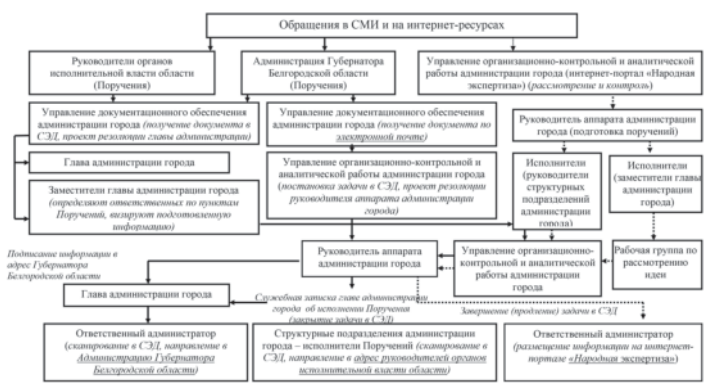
Обращения в СМИ и на интернет-ресурсах

Руководители органов исполнительной власти области (Поручения)

Администрация Губернатора Белгородской области (Поручения)

Управление организационно-контрольной и аналитической работы администрации города (интернет-портал «Народная экспертиза») (рассмотрение и контроль)

Управление документационного обеспечения администрации города (получение документа в СЭД, проект резолюции главы администрации)

Управление документационного обеспечения администрации города (получение документа по электронной почте)

Руководитель аппарата администрации города (подготовка поручений)

Глава администрации города

Управление организационно-контрольной и аналитической работы администрации города (постановка задачи в СЭД, проект резолюции руководителя аппарата администрации города)

Исполнители (руководители структурных подразделений администрации города)

Исполнители (заместители главы администрации города)

Заместители главы администрации города (определяют ответственных по пунктам Поручений, визируют подготовленную информацию)

Подписание информации в адрес Губернатора Белгородской области

Руководитель аппарата администрации города

Управление организационно-контрольной и аналитической работы администрации города

Рабочая группа по рассмотрению идей

Глава администрации города

Служебная записка главе администрации города об исполнении Поручения (закрытие задачи в СЭД)

Завершение (продление) задачи в СЭД

Ответственный администратор (сканирование в СЭД, направление в Администрацию Губернатора Белгородской области)

Структурные подразделения администрации города – исполнители Поручений (сканирование в СЭД, направление в адрес руководителей органов исполнительной власти области)

Ответственный администратор (размещение информации на интернет-портале «Народная экспертиза»)